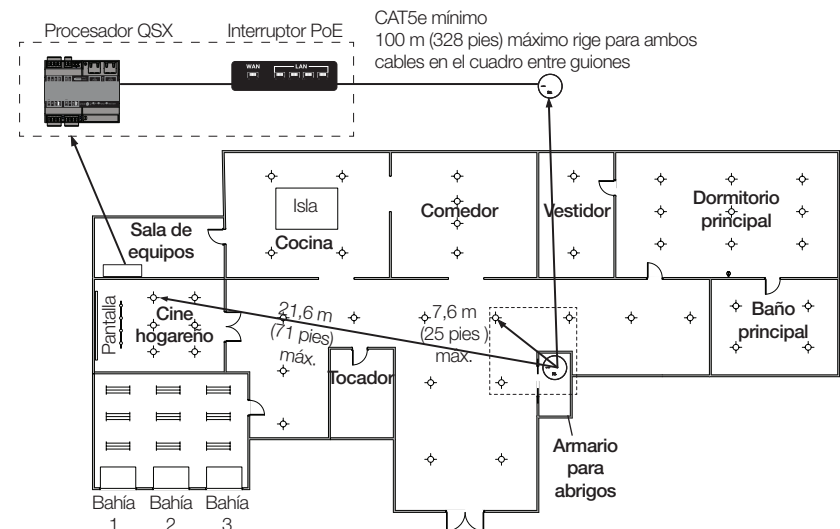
Procesador QSX
Interruptor PoE
WAN
LAN
CAT5e mínimo
100 m (328 pies) máximo rige para ambos cables en el cuadro entre guiones

Isla
Comedor
Vestidor
Dormitorio principal
Sala de equipos
Cocina
Pantalla
Cine hogareño
21,6 m (71 pies) máx.
7,6 m (25 pies) máx.
Baño principal
Tocador
Armario para abrigos
Bahía 1
Bahía 2
Bahía 3